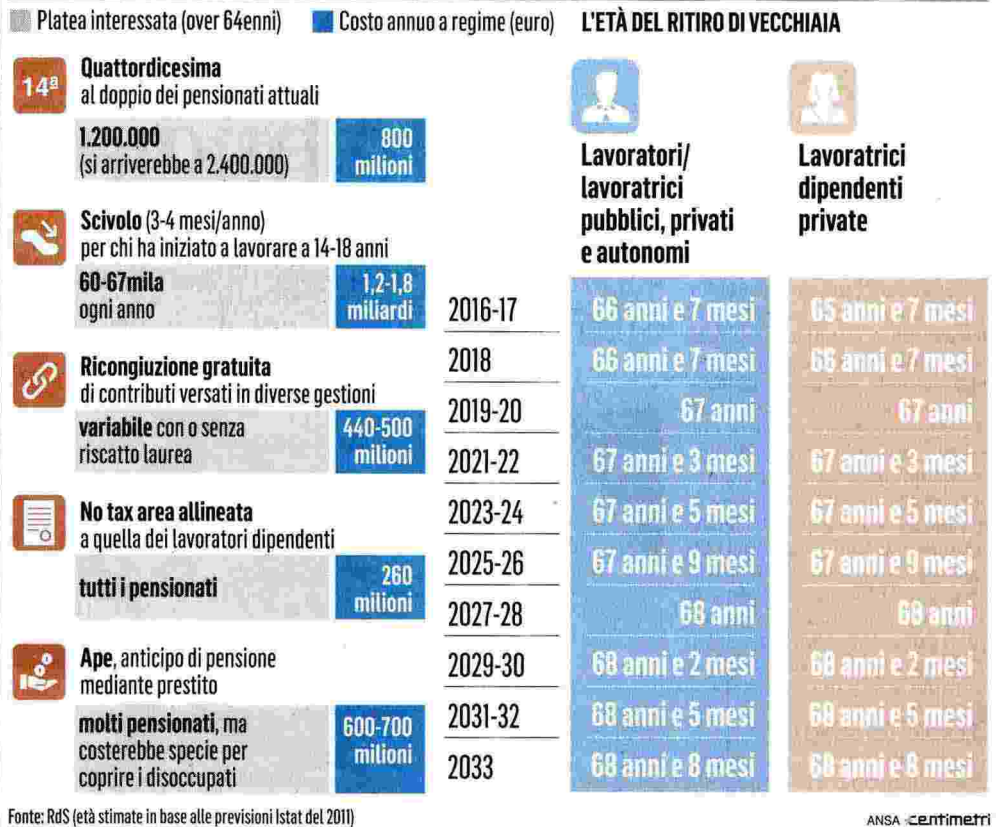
Platea interessata (over 64enni) Costo annuo a regime (euro)

14ª Quattordicesima
al doppio dei pensionati attuali

1.200.000
(si arriverebbe a 2.400.000)
800 milioni

Scivolo (3-4 mesi/anno)
per chi ha iniziato a lavorare a 14-18 anni

60-67mila
ogni anno
1,2-1,8 miliardi

Ricongiuzione gratuita
di contributi versati in diverse gestioni

variabile con o senza riscatto laurea
440-500 milioni

No tax area allineata
a quella dei lavoratori dipendenti

tutti i pensionati
260 milioni

Ape, anticipo di pensione mediante prestito

molti pensionati, ma costerebbe specie per coprire i disoccupati
600-700 milioni

L'ETÀ DEL RITIRO DI VECCHIAIA

| | Lavoratori/ lavoratrici pubblici, privati e autonomi | Lavoratrici dipendenti private |
|---|---|---|
| 2016-17 | 66 anni e 7 mesi | 65 anni e 7 mesi |
| 2018 | 66 anni e 7 mesi | 66 anni e 7 mesi |
| 2019-20 | 67 anni | 67 anni |
| 2021-22 | 67 anni e 3 mesi | 67 anni e 3 mesi |
| 2023-24 | 67 anni e 5 mesi | 67 anni e 5 mesi |
| 2025-26 | 67 anni e 9 mesi | 67 anni e 9 mesi |
| 2027-28 | 68 anni | 68 anni |
| 2029-30 | 68 anni e 2 mesi | 68 anni e 2 mesi |
| 2031-32 | 68 anni e 5 mesi | 68 anni e 5 mesi |
| 2033 | 68 anni e 8 mesi | 68 anni e 8 mesi |

Fonte: RdS (età stimate in base alle previsioni Istat del 2011)

ANSA centimetri